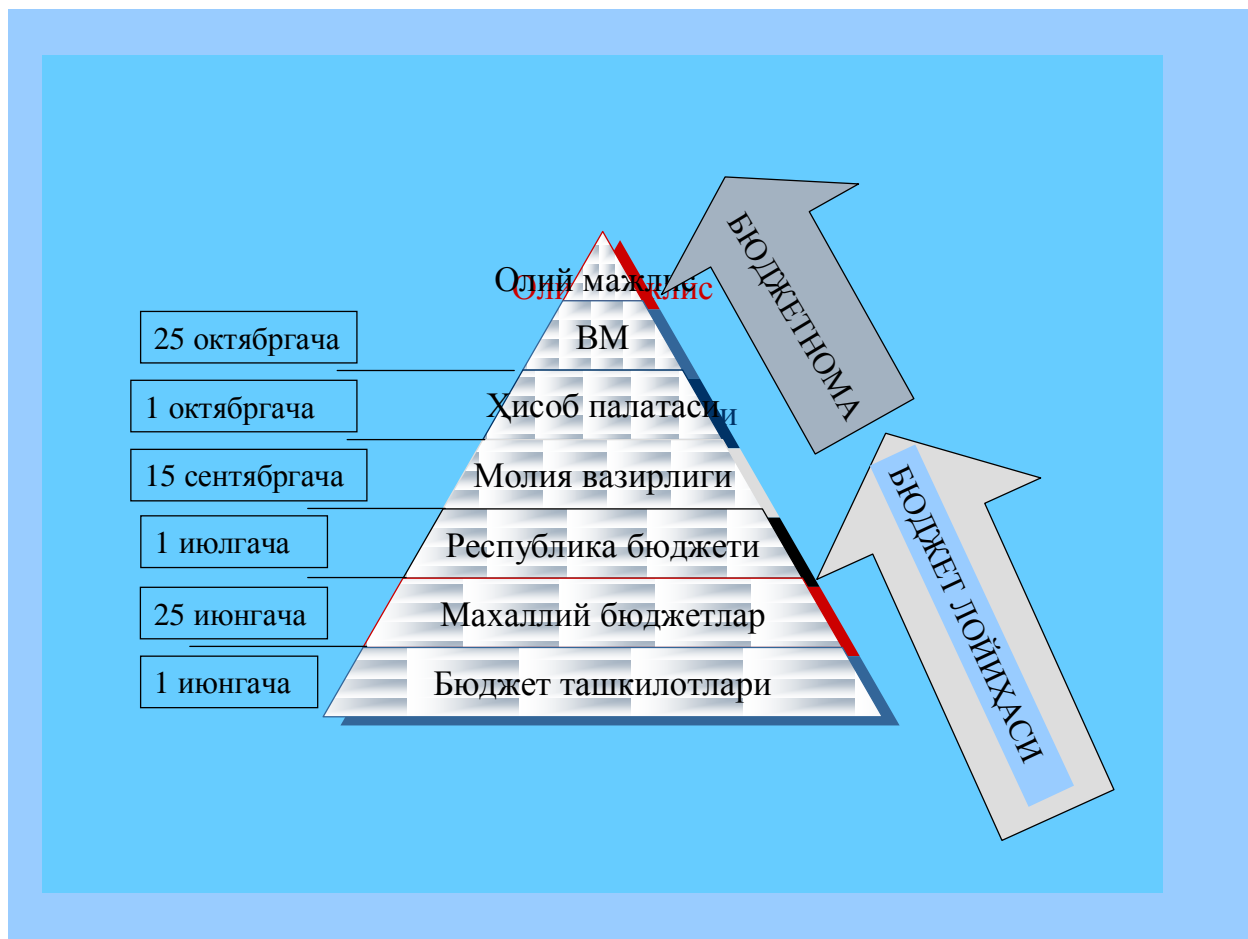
Олий мажлис

ВМ

Ҳисоб палатаси

Молия вазирлиги

Республика бюджети

Махаллий бюджетлар

Бюджет ташкилотлари

25 октябргача

1 октябргача

15 сентябргача

1 июлгача

25 июнгача

1 июнгача

БЮДЖЕТНОМА

БЮДЖЕТ ЛОЙИҲАСИ